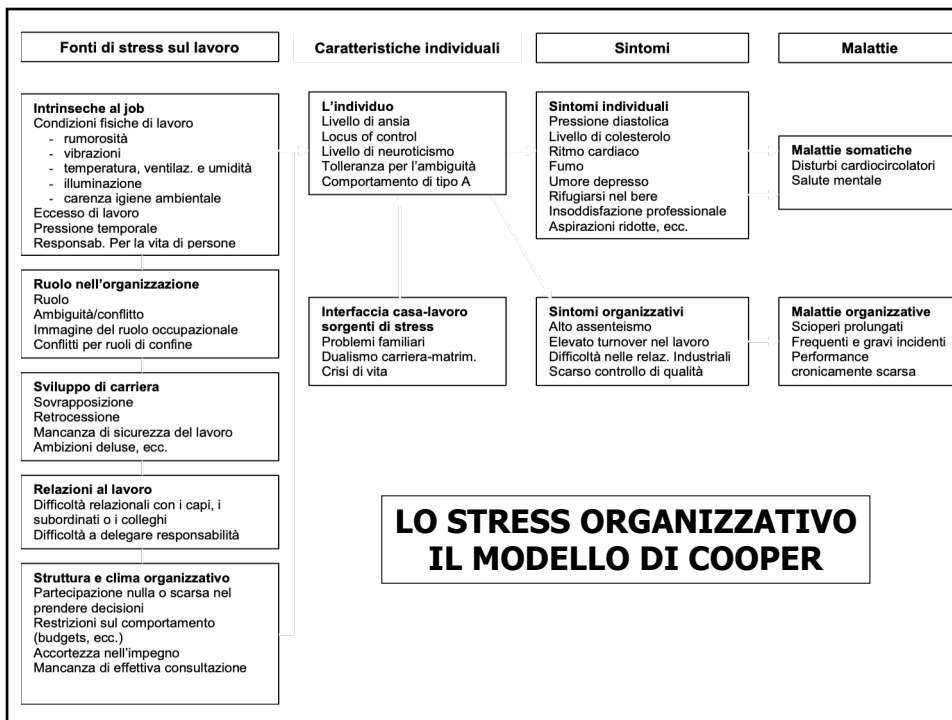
Fonti di stress sul lavoro

Caratteristiche individuali

Sintomi

Malattie

Intrinseche al job
Condizioni fisiche di lavoro
- rumorosità
- vibrazioni
- temperatura, ventilaz. e umidità
- illuminazione
- carenza igiene ambientale
Eccesso di lavoro
Pressione temporale
Responsab. Per la vita di persone

Ruolo nell'organizzazione
Ruolo
Ambiguità/conflitto
Immagine del ruolo occupazionale
Conflitti per ruoli di confine

Sviluppo di carriera
Sovrapposizione
Retrocessione
Mancanza di sicurezza del lavoro
Ambizioni deluse, ecc.

Relazioni al lavoro
Difficoltà relazionali con i capi, i subordinati o i colleghi
Difficoltà a delegare responsabilità

Struttura e clima organizzativo
Partecipazione nulla o scarsa nel prendere decisioni
Restrizioni sul comportamento (budgets, ecc.)
Accortezza nell'impegno
Mancanza di effettiva consultazione

L'individuo
Livello di ansia
Locus of control
Livello di neuroticismo
Tolleranza per l'ambiguità
Comportamento di tipo A

Interfaccia casa-lavoro sorgenti di stress
Problemi familiari
Dualismo carriera-matrim.
Crisi di vita

Sintomi individuali
Pressione diastolica
Livello di colesterolo
Ritmo cardiaco
Fumo
Umore depresso
Rifugiarsi nel bere
Insoddisfazione professionale
Aspirazioni ridotte, ecc.

Sintomi organizzativi
Alto assenteismo
Elevato turnover nel lavoro
Difficoltà nelle relaz. Industriali
Scarso controllo di qualità

Malattie somatiche
Disturbi cardiocircolatori
Salute mentale

Malattie organizzative
Scioperi prolungati
Frequenti e gravi incidenti
Performance cronicamente scarsa

LO STRESS ORGANIZZATIVO
IL MODELLO DI COOPER